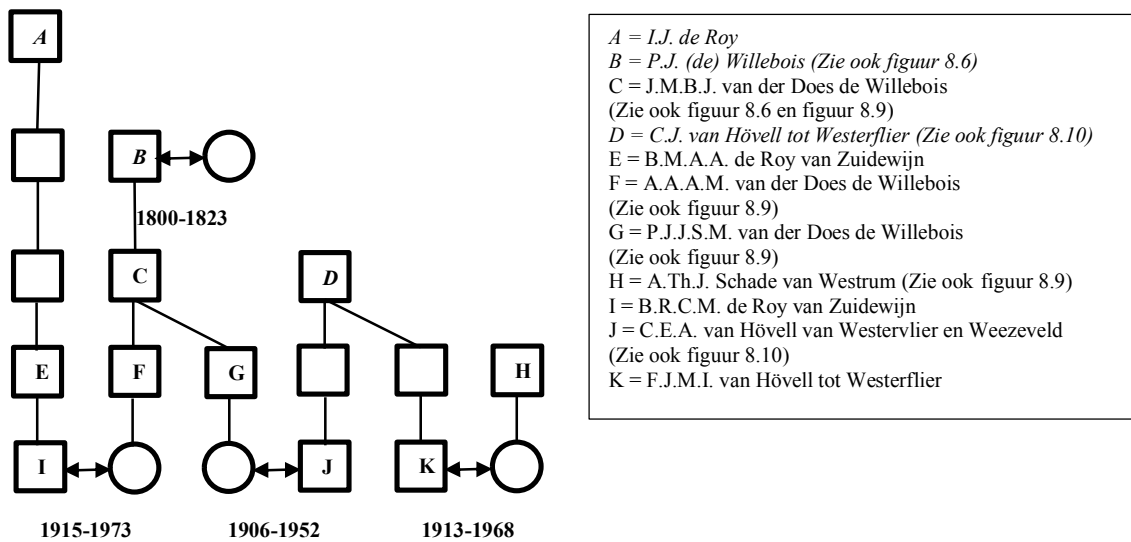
A

B

1800-1823

C

D

E

F

G

H

I

J

K

1915-1973

1906-1952

1913-1968

A = I.J. de Roy
B = P.J. (de) Willebois (Zie ook figuur 8.6)
C = J.M.B.J. van der Does de Willebois (Zie ook figuur 8.6 en figuur 8.9)
D = C.J. van Hövell tot Westerflier (Zie ook figuur 8.10)
E = B.M.A.A. de Roy van Zuidewijn
F = A.A.A.M. van der Does de Willebois (Zie ook figuur 8.9)
G = P.J.J.S.M. van der Does de Willebois (Zie ook figuur 8.9)
H = A.Th.J. Schade van Westrum (Zie ook figuur 8.9)
I = B.R.C.M. de Roy van Zuidewijn
J = C.E.A. van Hövell van Westervlier en Weezeveld (Zie ook figuur 8.10)
K = F.J.M.I. van Hövell tot Westerflier